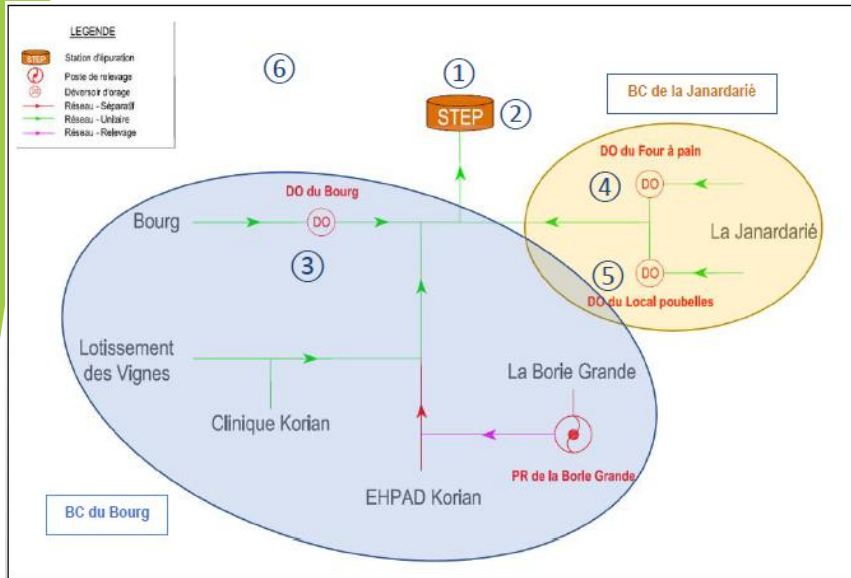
LEGENDE
STEP Station d'épuration
Poste de relevage
DO Déversoir d'orage
Réseau - Séparatif
Réseau - Unitaire
Réseau - Relevage

⑥

①
STEP ②

BC de la Janardarié

DO du Four à pain
④ DO

DO du Bourg
Bourg DO

③

La Janardarié

⑤ DO
DO du Local poubelles

Lotissement des Vignes

La Borie Grande

Clinique Korian

PR de la Borie Grande

EHPAD Korian

BC du Bourg